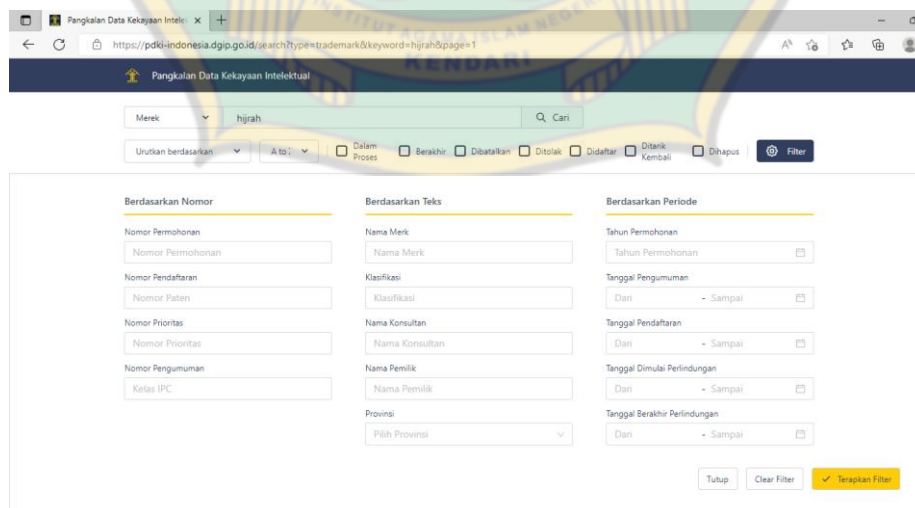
Pangkalan Data Kekayaan Intele ×

https://pdki-indonesia.dgip.go.id/search?type=trademark&keyword=hijrah&page=1

INSTITUT AGAMA ISLAM NEGERI KENDARI

Pangkalan Data Kekayaan Intelektual

Merek hijrah Cari

Urutkan berdasarkan A to Z Dalam Proses Berakhir Dibatalkan Ditolak Didaftar Ditarik Kembali Dihapus Filter

Berdasarkan Nomor

Nomor Permohonan
Nomor Permohonan

Nomor Pendaftaran
Nomor Paten

Nomor Prioritas
Nomor Prioritas

Nomor Pengumuman
Kelas IPC

Berdasarkan Teks

Nama Merk
Nama Merk

Klasifikasi
Klasifikasi

Nama Konsultan
Nama Konsultan

Nama Pemilik
Nama Pemilik

Provinsi
Pilih Provinsi

Berdasarkan Periode

Tahun Permohonan
Tahun Permohonan

Tanggal Pengumuman
Dari - Sampai

Tanggal Pendaftaran
Dari - Sampai

Tanggal Dimulai Perlindungan
Dari - Sampai

Tanggal Berakhir Perlindungan
Dari - Sampai

Tutup Clear Filter Terapkan Filter